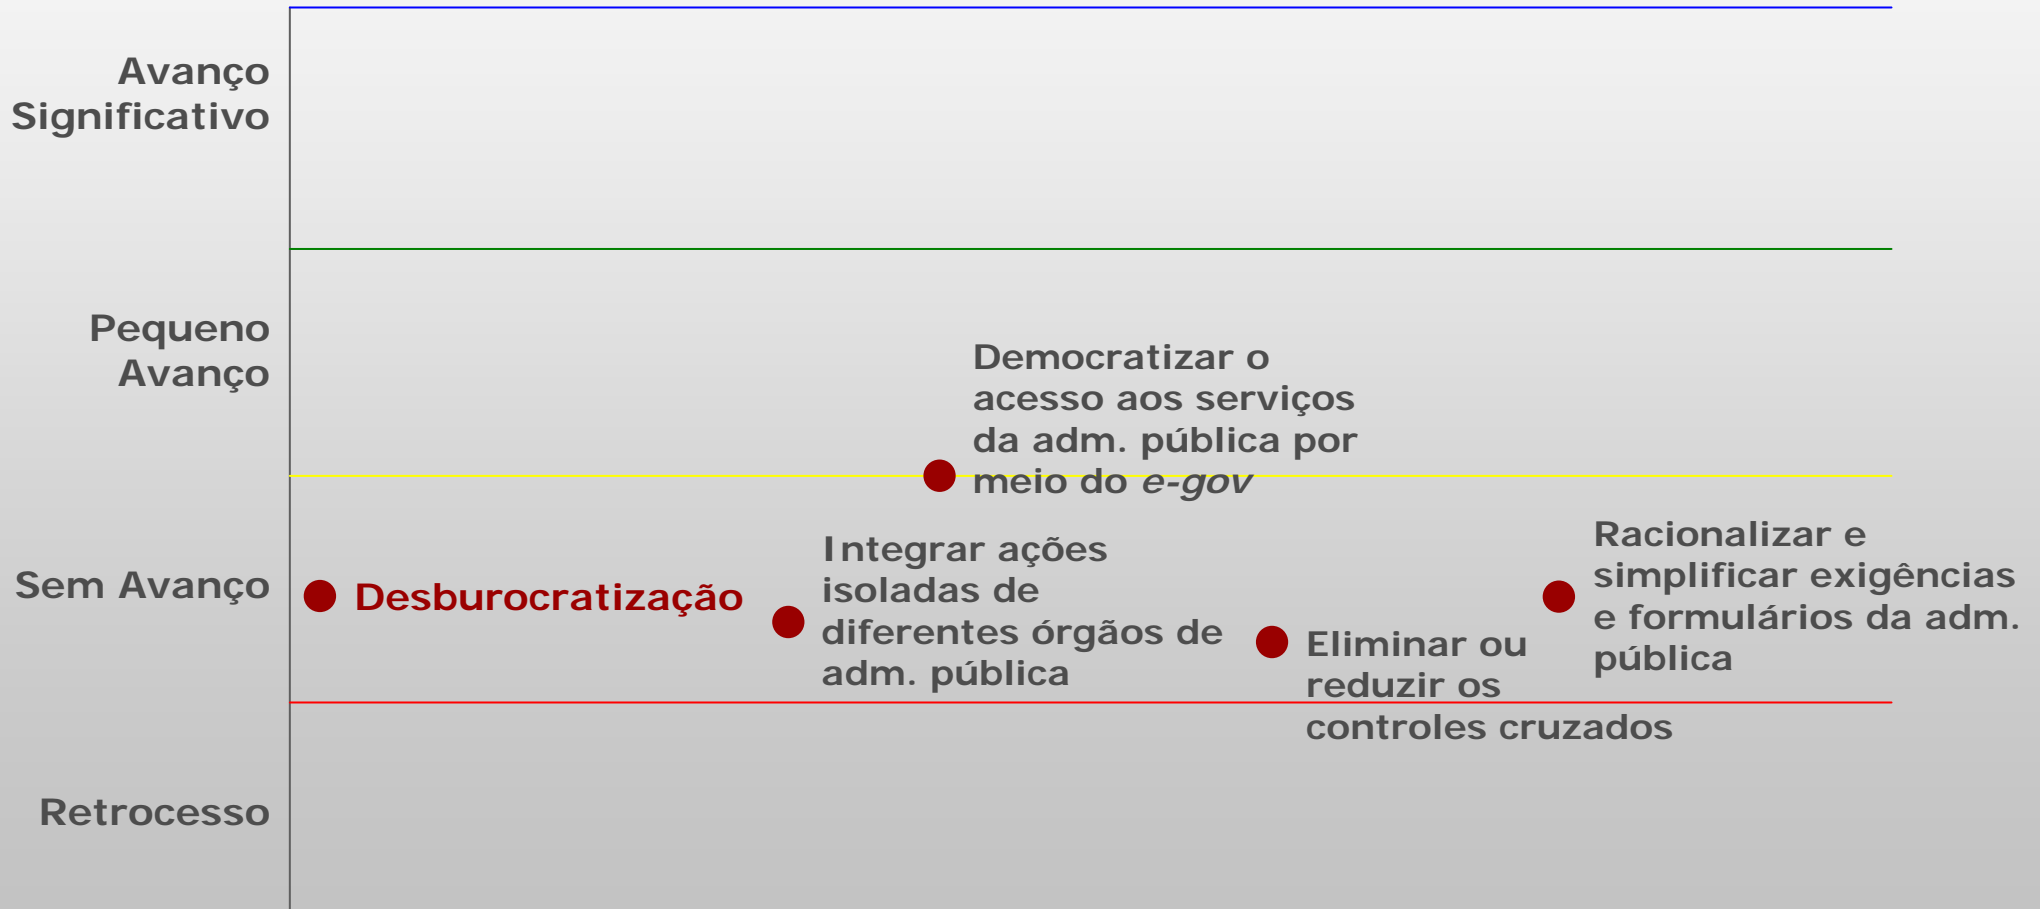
Avanço Significativo

Pequeno Avanço

Sem Avanço

Retrocesso

Democratizar o acesso aos serviços da adm. pública por meio do *e-gov*

Desburocratização

Integrar ações isoladas de diferentes órgãos de adm. pública

Eliminar ou reduzir os controles cruzados

Racionalizar e simplificar exigências e formulários da adm. pública